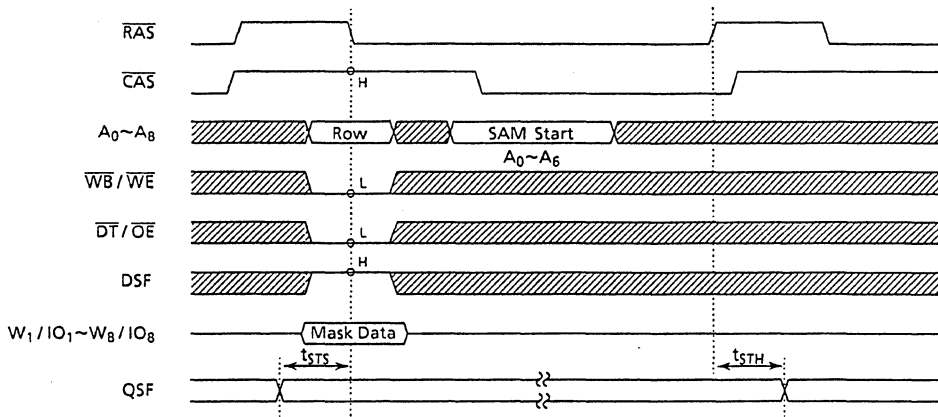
$\overline{RAS}$

$\overline{CAS}$

H

$A_0 \sim A_8$

Row

SAM Start

$A_0 \sim A_6$

$\overline{WB}/\overline{WE}$

L

$\overline{DT}/\overline{OE}$

L

H

DSF

$W_1/IO_1 \sim W_8/IO_8$

Mask Data

$t_{STS}$

$t_{STH}$

QSF